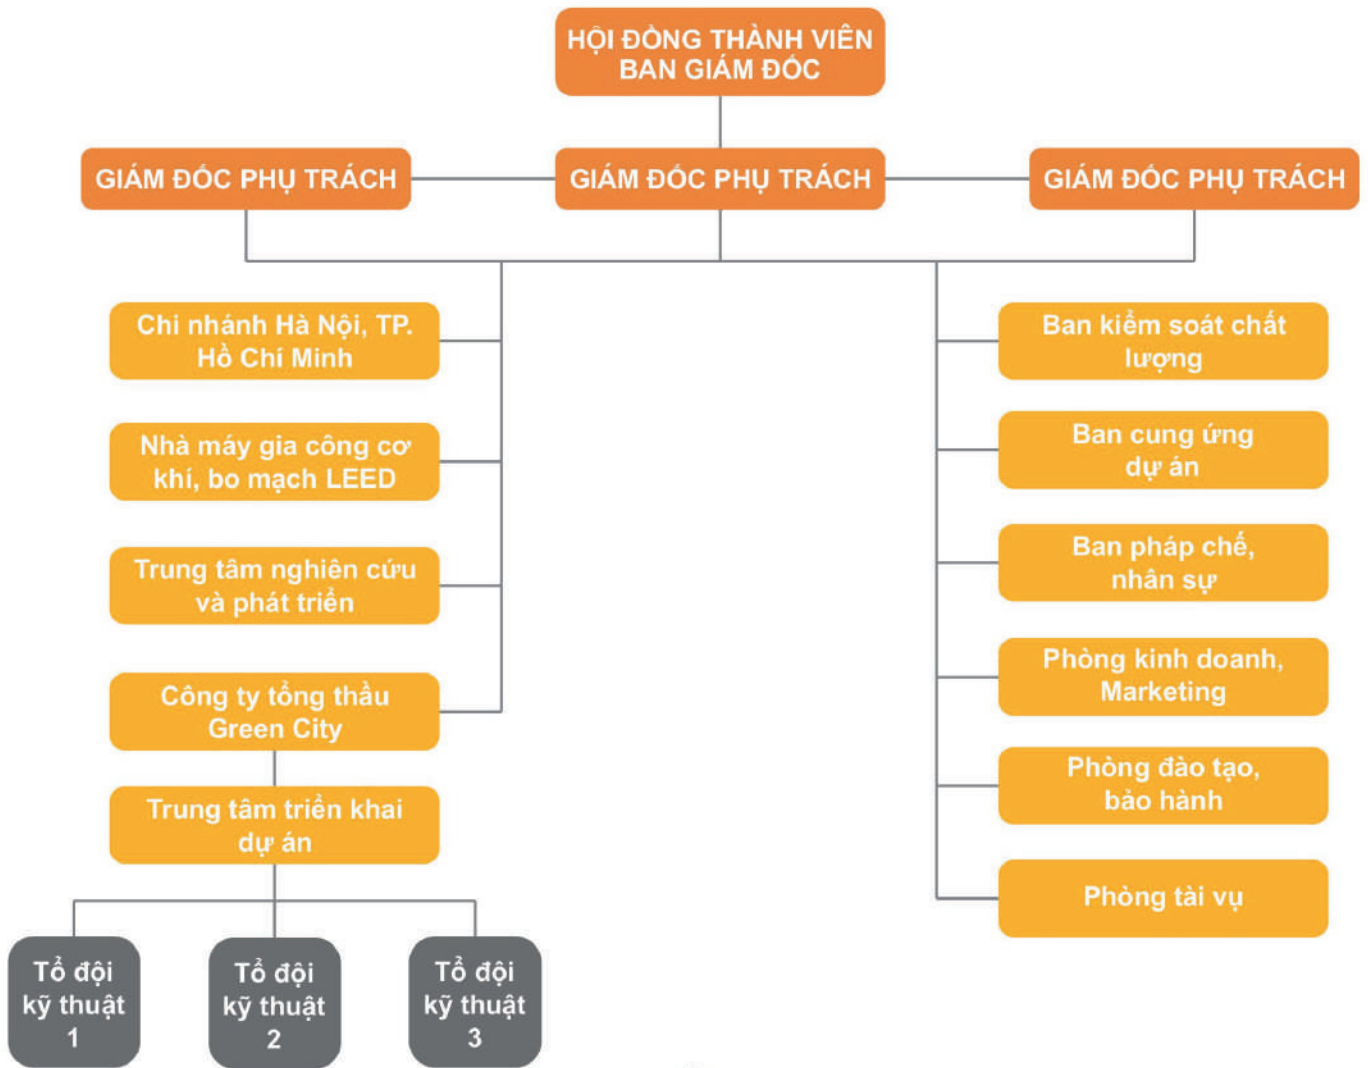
HỘI ĐỒNG THÀNH VIÊN
BAN GIÁM ĐỐC

GIÁM ĐỐC PHỤ TRÁCH

GIÁM ĐỐC PHỤ TRÁCH

GIÁM ĐỐC PHỤ TRÁCH

Chi nhánh Hà Nội, TP. Hồ Chí Minh

Nhà máy gia công cơ khí, bo mạch LEED

Trung tâm nghiên cứu và phát triển

Công ty tổng thầu Green City

Trung tâm triển khai dự án

Tổ đội kỹ thuật 1

Tổ đội kỹ thuật 2

Tổ đội kỹ thuật 3

Ban kiểm soát chất lượng

Ban cung ứng dự án

Ban pháp chế, nhân sự

Phòng kinh doanh, Marketing

Phòng đào tạo, bảo hành

Phòng tài vụ